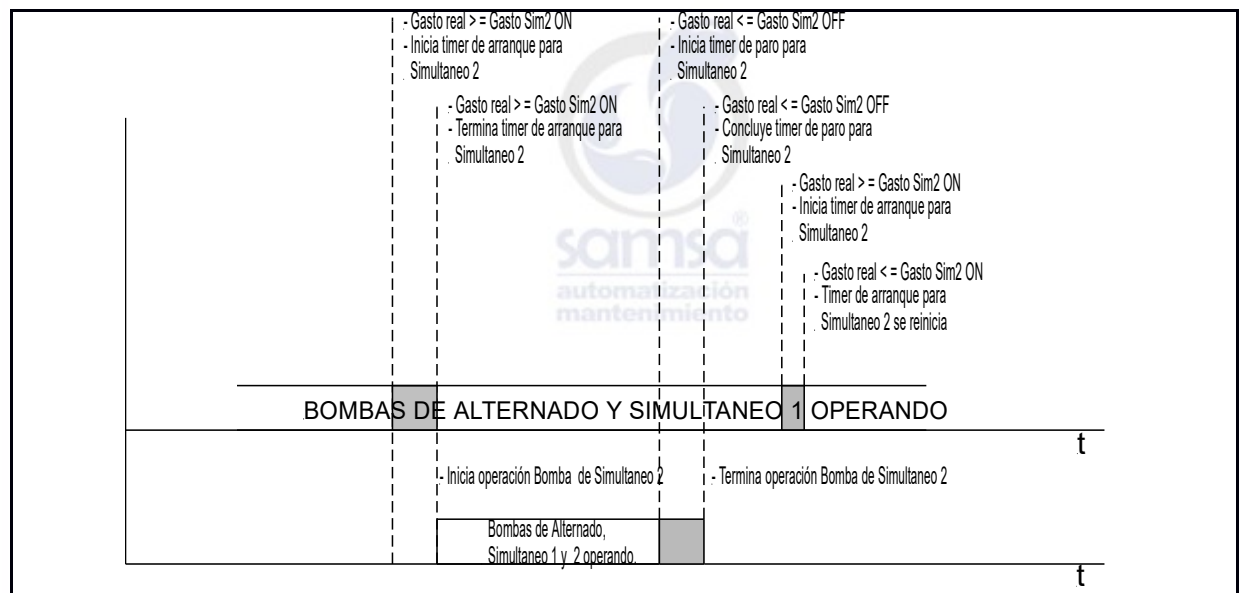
- Gasto real > = Gasto Sim2 ON
- Inicia timer de arranque para Simultaneo 2

- Gasto real < = Gasto Sim2 OFF
- Inicia timer de paro para Simultaneo 2

- Gasto real > = Gasto Sim2 ON
- Termina timer de arranque para Simultaneo 2

- Gasto real < = Gasto Sim2 OFF
- Concluye timer de paro para Simultaneo 2

- Gasto real > = Gasto Sim2 ON
- Inicia timer de arranque para Simultaneo 2

- Gasto real < = Gasto Sim2 ON
- Timer de arranque para Simultaneo 2 se reinicia

samsa®
automatización
mantenimiento

BOMBAS DE ALTERNADO Y SIMULTANEO 1 OPERANDO

t

- Inicia operación Bomba de Simultaneo 2

- Termina operación Bomba de Simultaneo 2

Bombas de Alternado, Simultaneo 1 y 2 operando.

t